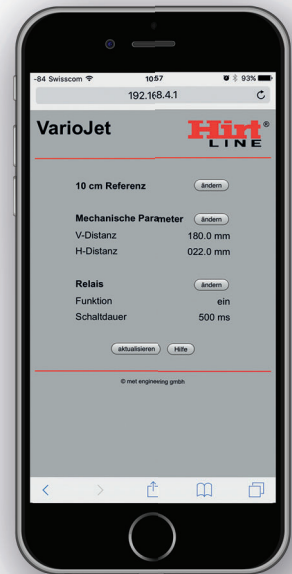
-84 Swisscom 10:57 93%

192.168.4.1

VarioJet

Hirt® LINE

10 cm Referenz ändern

Mechanische Parameter ändern

V-Distanz 180.0 mm

H-Distanz 022.0 mm

Relais ändern

Funktion ein

Schaltdauer 500 ms

aktualisieren Hilfe

© met engineering gmbh